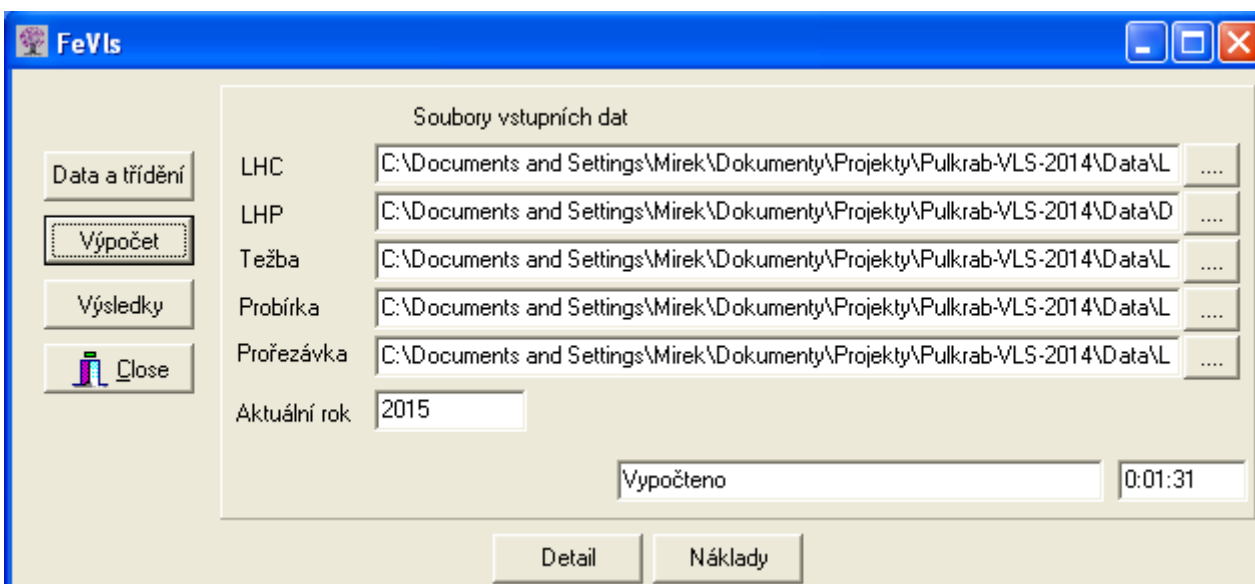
FeVls

Data a třídění

Výpočet

Výsledky

Close

Soubory vstupních dat

LHC C:\Documents and Settings\Mirek\Dokumenty\Projekty\Pulkrab-VLS-2014\Data\L ....

LHP C:\Documents and Settings\Mirek\Dokumenty\Projekty\Pulkrab-VLS-2014\Data\D ....

Težba C:\Documents and Settings\Mirek\Dokumenty\Projekty\Pulkrab-VLS-2014\Data\L ....

Probírka C:\Documents and Settings\Mirek\Dokumenty\Projekty\Pulkrab-VLS-2014\Data\L ....

Prořezávka C:\Documents and Settings\Mirek\Dokumenty\Projekty\Pulkrab-VLS-2014\Data\L ....

Aktuální rok 2015

Vypočteno 0:01:31

Detail

Náklady